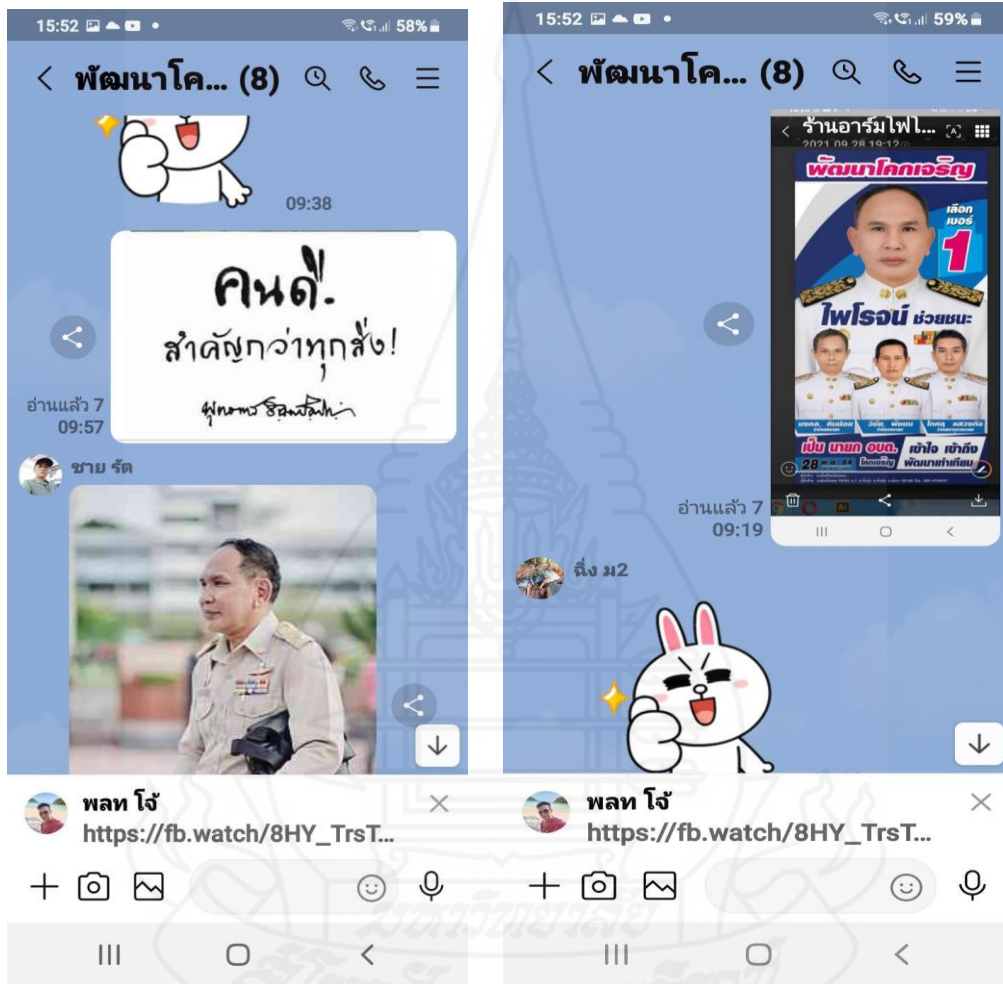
15:52 58%

< พัฒนาโค... (8)

09:38

คนดี.
สำคัญกว่าทุกสิ่ง!
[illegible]

อ่านแล้ว 7
09:57

ชาย รัต

พลท โจ้
https://fb.watch/8HY_TrsT...

15:52 59%

< พัฒนาโค... (8)

< ร้านอาร์มไฟไ...
2021 09 28 19:12

พัฒนาโคกเจริญ
เลือก เบอร์ 1
ไพโรจน์ ช่วยชนะ
เป็น นายก อบต. โคกเจริญ
เข้าใจ เข้าถึง พัฒนาเท่าเทียม
28

อ่านแล้ว 7
09:19

ฉิ่ง ม2

พลท โจ้
https://fb.watch/8HY_TrsT...